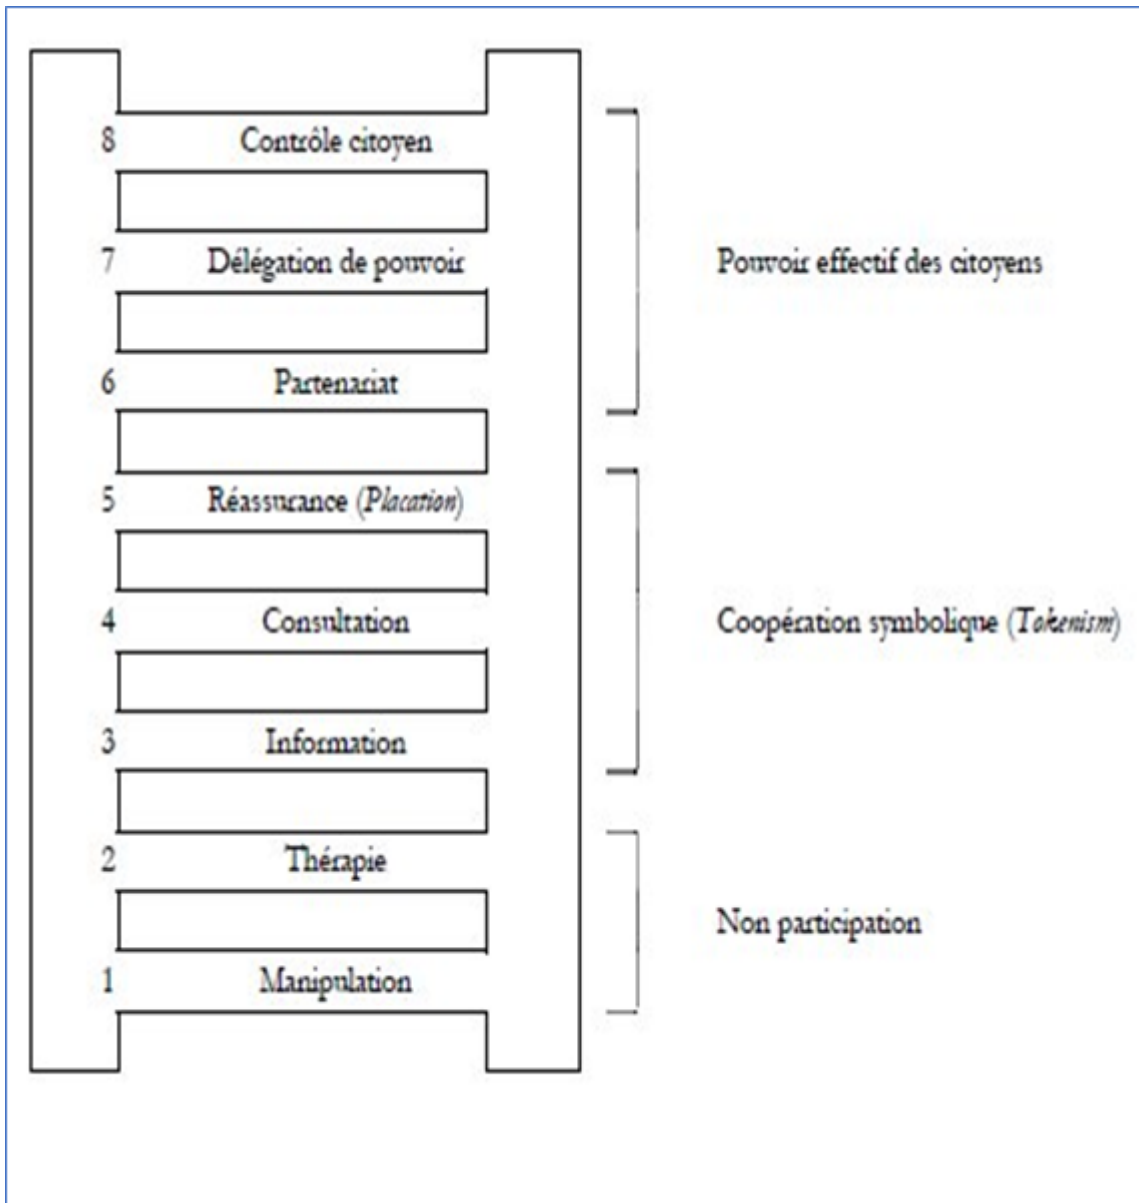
8 Contrôle citoyen

7 Délégation de pouvoir

6 Partenariat

5 Réassurance (*Placation*)

4 Consultation

3 Information

2 Thérapie

1 Manipulation

Pouvoir effectif des citoyens

Coopération symbolique (*Tokenism*)

Non participation